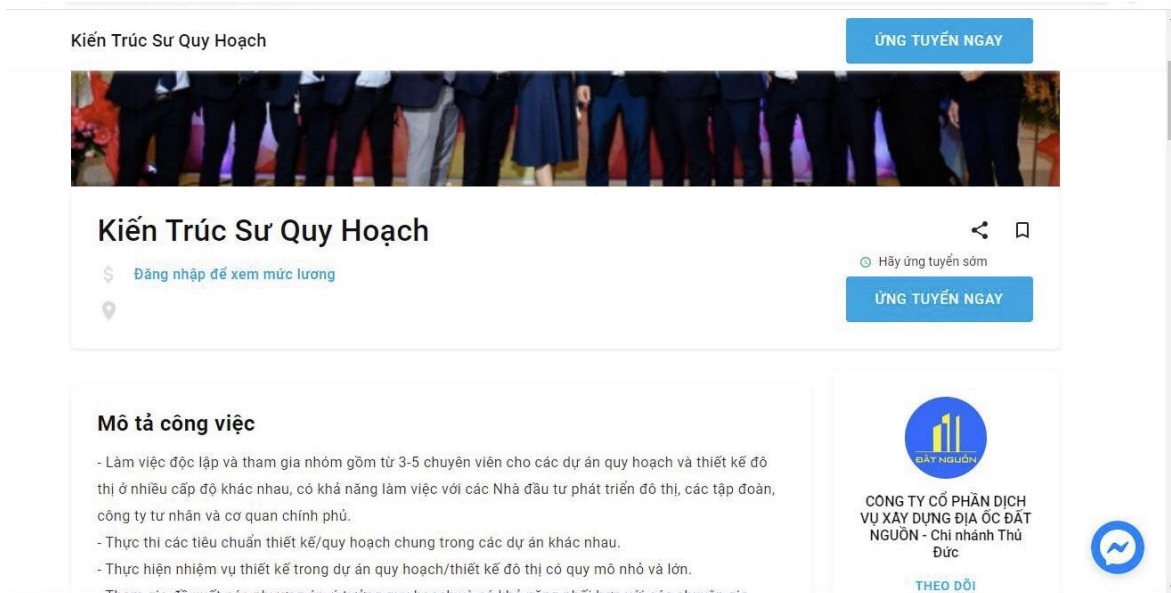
Kiến Trúc Sư Quy Hoạch

ỨNG TUYỂN NGAY

Kiến Trúc Sư Quy Hoạch

Đăng nhập để xem mức lương

Hãy ứng tuyển sớm

ỨNG TUYỂN NGAY

Mô tả công việc

- Làm việc độc lập và tham gia nhóm gồm từ 3-5 chuyên viên cho các dự án quy hoạch và thiết kế đô thị ở nhiều cấp độ khác nhau, có khả năng làm việc với các Nhà đầu tư phát triển đô thị, các tập đoàn, công ty tư nhân và cơ quan chính phủ.
- Thực thi các tiêu chuẩn thiết kế/quy hoạch chung trong các dự án khác nhau.
- Thực hiện nhiệm vụ thiết kế trong dự án quy hoạch/thiết kế đô thị có quy mô nhỏ và lớn.
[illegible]

ĐẤT NGUỒN

CÔNG TY CỔ PHẦN DỊCH VỤ XÂY DỰNG ĐỊA ỐC ĐẤT NGUỒN - Chi nhánh Thủ Đức

THEO DÕI